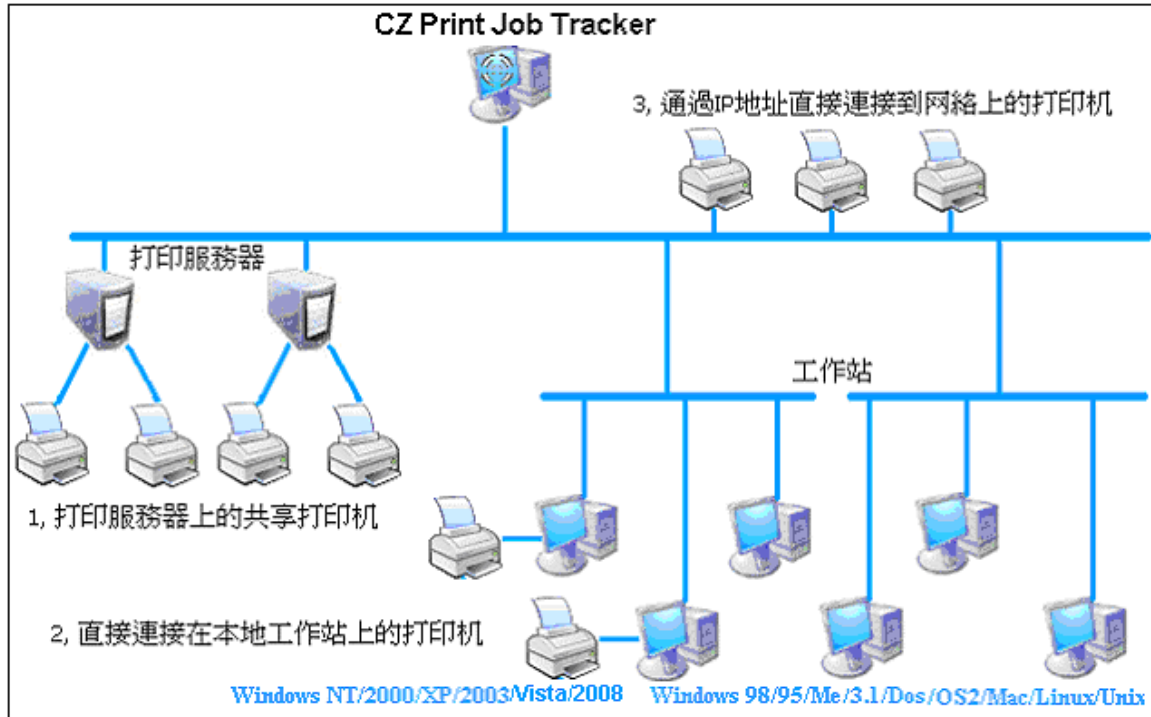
CZ Print Job Tracker

3, 通過IP地址直接連接到网絡上的打印机

打印服務器

工作站

1, 打印服務器上的共享打印机

2, 直接連接在本地工作站上的打印机

Windows NT/2000/XP/2003/Vista/2008

Windows 98/95/Me/3.1/Dos/OS2/Mac/Linux/Unix